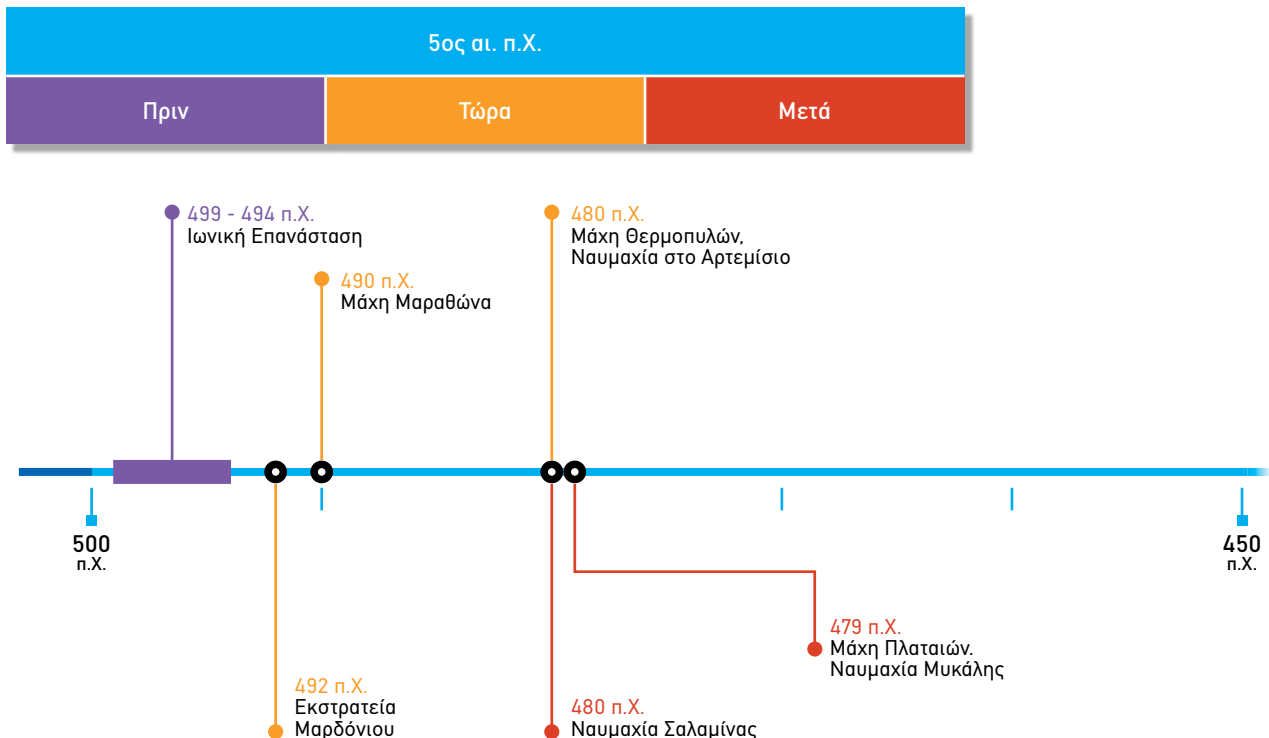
5ος αι. π.Χ.

| Πριν | Τώρα | Μετά |
|---|---|---|

499 - 494 π.Χ.
Ιωνική Επανάσταση

490 π.Χ.
Μάχη Μαραθώνα

480 π.Χ.
Μάχη Θερμοπυλών, Ναυμαχία στο Αρτεμίσιο

500 π.Χ.

450 π.Χ.

479 π.Χ.
Μάχη Πλαταιών. Ναυμαχία Μυκάλης

492 π.Χ.
Εκστρατεία Μαρδόνιου

480 π.Χ.
Ναυμαχία Σαλαμίνας